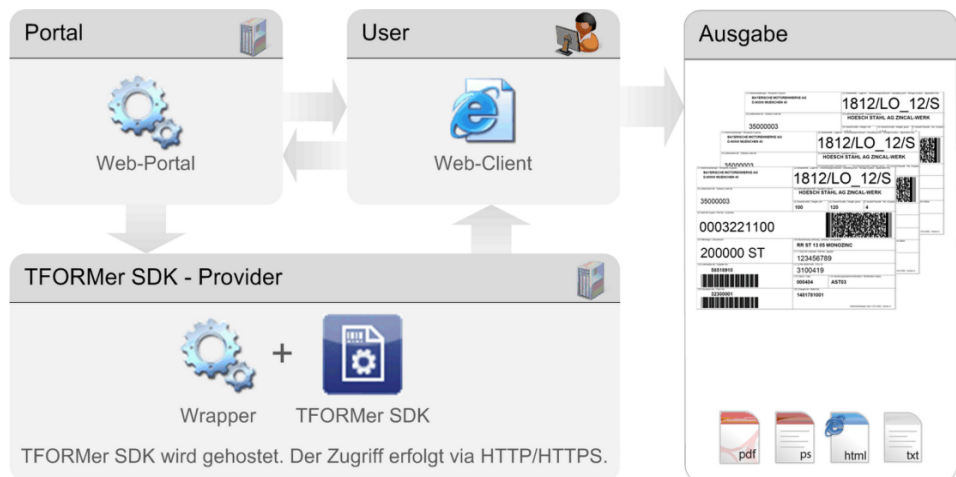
Portal

Web-Portal

User

Web-Client

Ausgabe

BAYERISCHE MOTORENWERKE AG
D-80400 MUENCHEN 40

1812/LO_12/S

HOESCH STAHL AG ZINCAL-WERK

35000003

1812/LO_12/S

HOESCH STAHL AG ZINCAL-WERK

35000003

BAYERISCHE MOTORENWERKE AG
D-80400 MUENCHEN 40

1812/LO_12/S

HOESCH STAHL AG ZINCAL-WERK

35000003

100

120

4

0003221100

200000 ST

RR ST 13 05 MONOZINC

123456789

3100419

58518910

000404

AST03

32300001

1461781001

pdf

ps

html

txt

TFORMer SDK - Provider

+

Wrapper

TFORMer SDK

TFORMer SDK wird gehostet. Der Zugriff erfolgt via HTTP/HTTPS.